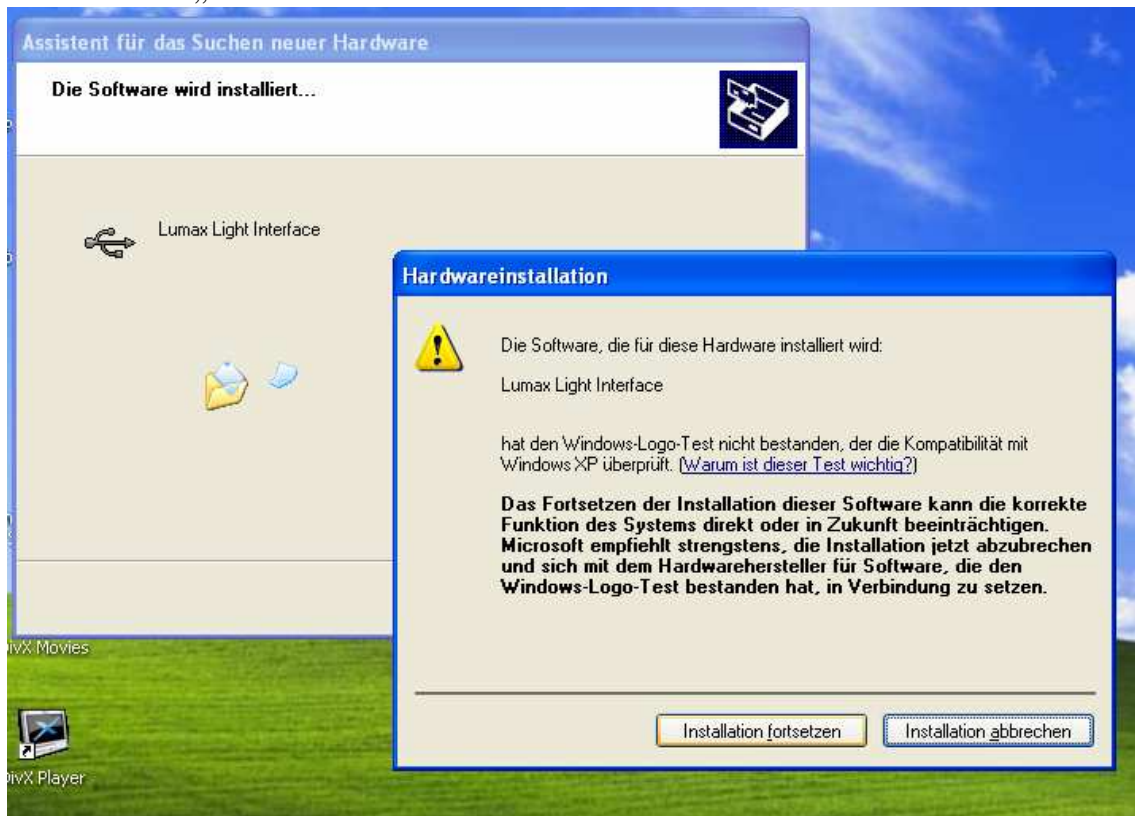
Assistent für das Suchen neuer Hardware

Die Software wird installiert...

Lumax Light Interface

ivX Movies

ivX Player

Hardwareinstallation

Die Software, die für diese Hardware installiert wird:

Lumax Light Interface

hat den Windows-Logo-Test nicht bestanden, der die Kompatibilität mit Windows XP überprüft. (Warum ist dieser Test wichtig?)

Das Fortsetzen der Installation dieser Software kann die korrekte Funktion des Systems direkt oder in Zukunft beeinträchtigen. Microsoft empfiehlt strengstens, die Installation jetzt abzubrechen und sich mit dem Hardwarehersteller für Software, die den Windows-Logo-Test bestanden hat, in Verbindung zu setzen.

Installation fortsetzen

Installation abbrechen